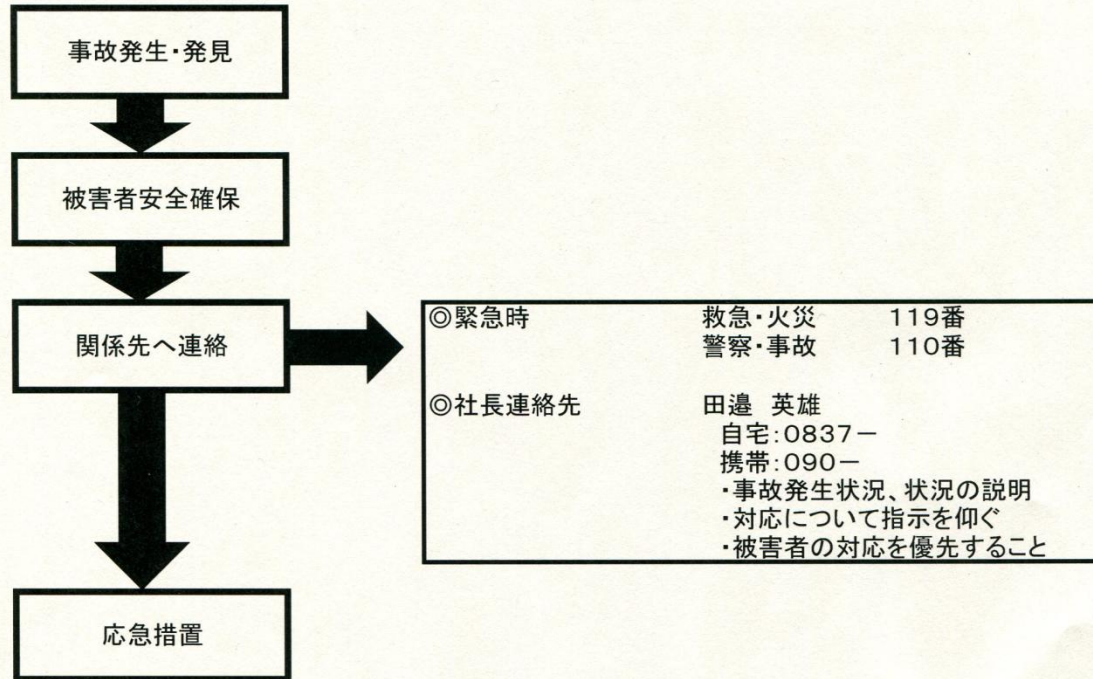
事故発生・発見

被害者安全確保

関係先へ連絡

◎緊急時　救急・火災　119番
警察・事故　110番

◎社長連絡先　田邉 英雄
自宅：0837－
携帯：090－
・事故発生状況、状況の説明
・対応について指示を仰ぐ
・被害者の対応を優先すること

応急措置